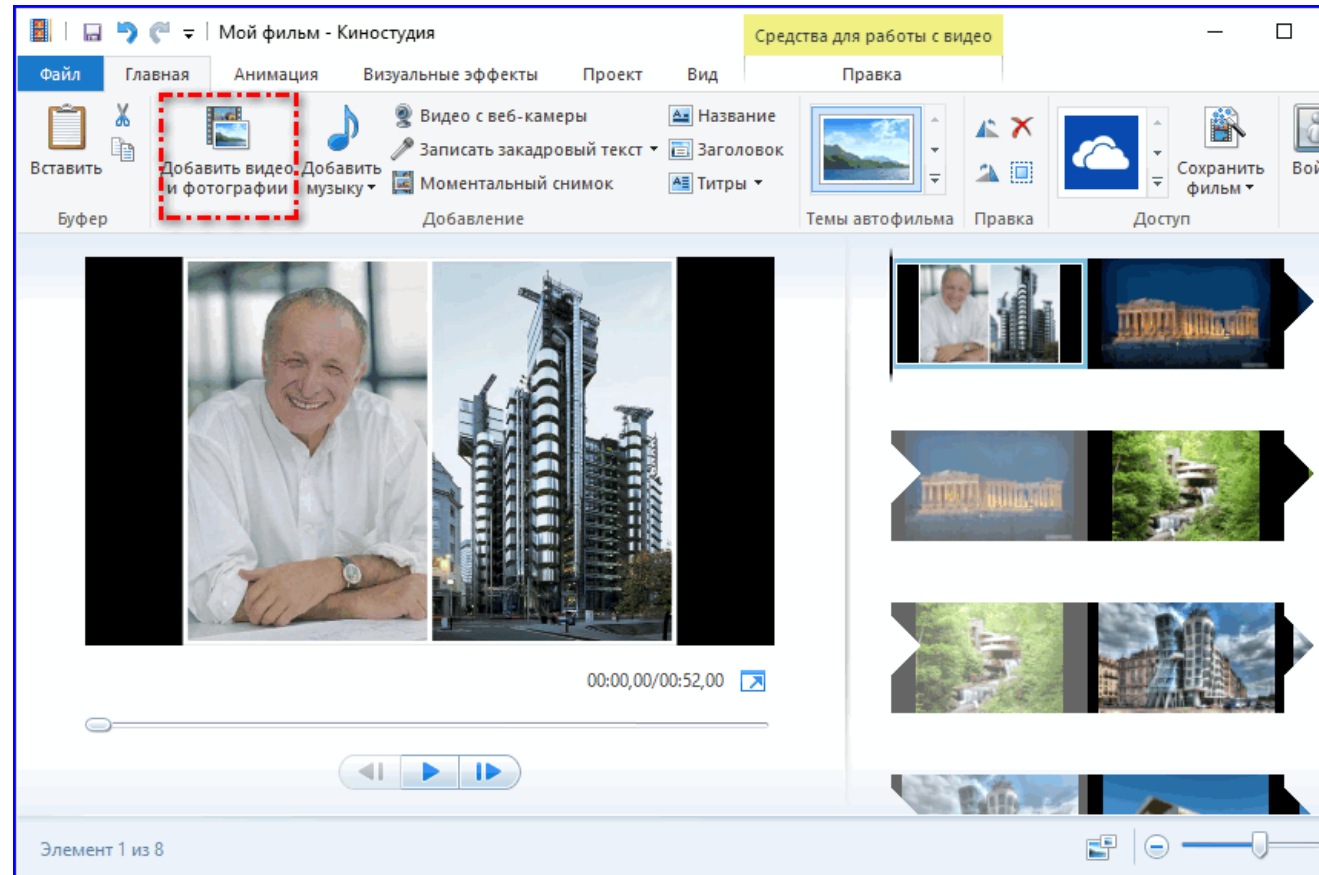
Мой фильм - Киностудия

Средства для работы с видео

Файл Главная Анимация Визуальные эффекты Проект Вид Правка

Вставить

Буфер

Добавить видео и фотографии

Добавить музыку

Видео с веб-камеры

Записать закадровый текст

Моментальный снимок

Название

Заголовок

Титры

Добавление

Темы автофильма

Правка

Сохранить фильм

Доступ

Вой

00:00,00/00:52,00

Элемент 1 из 8